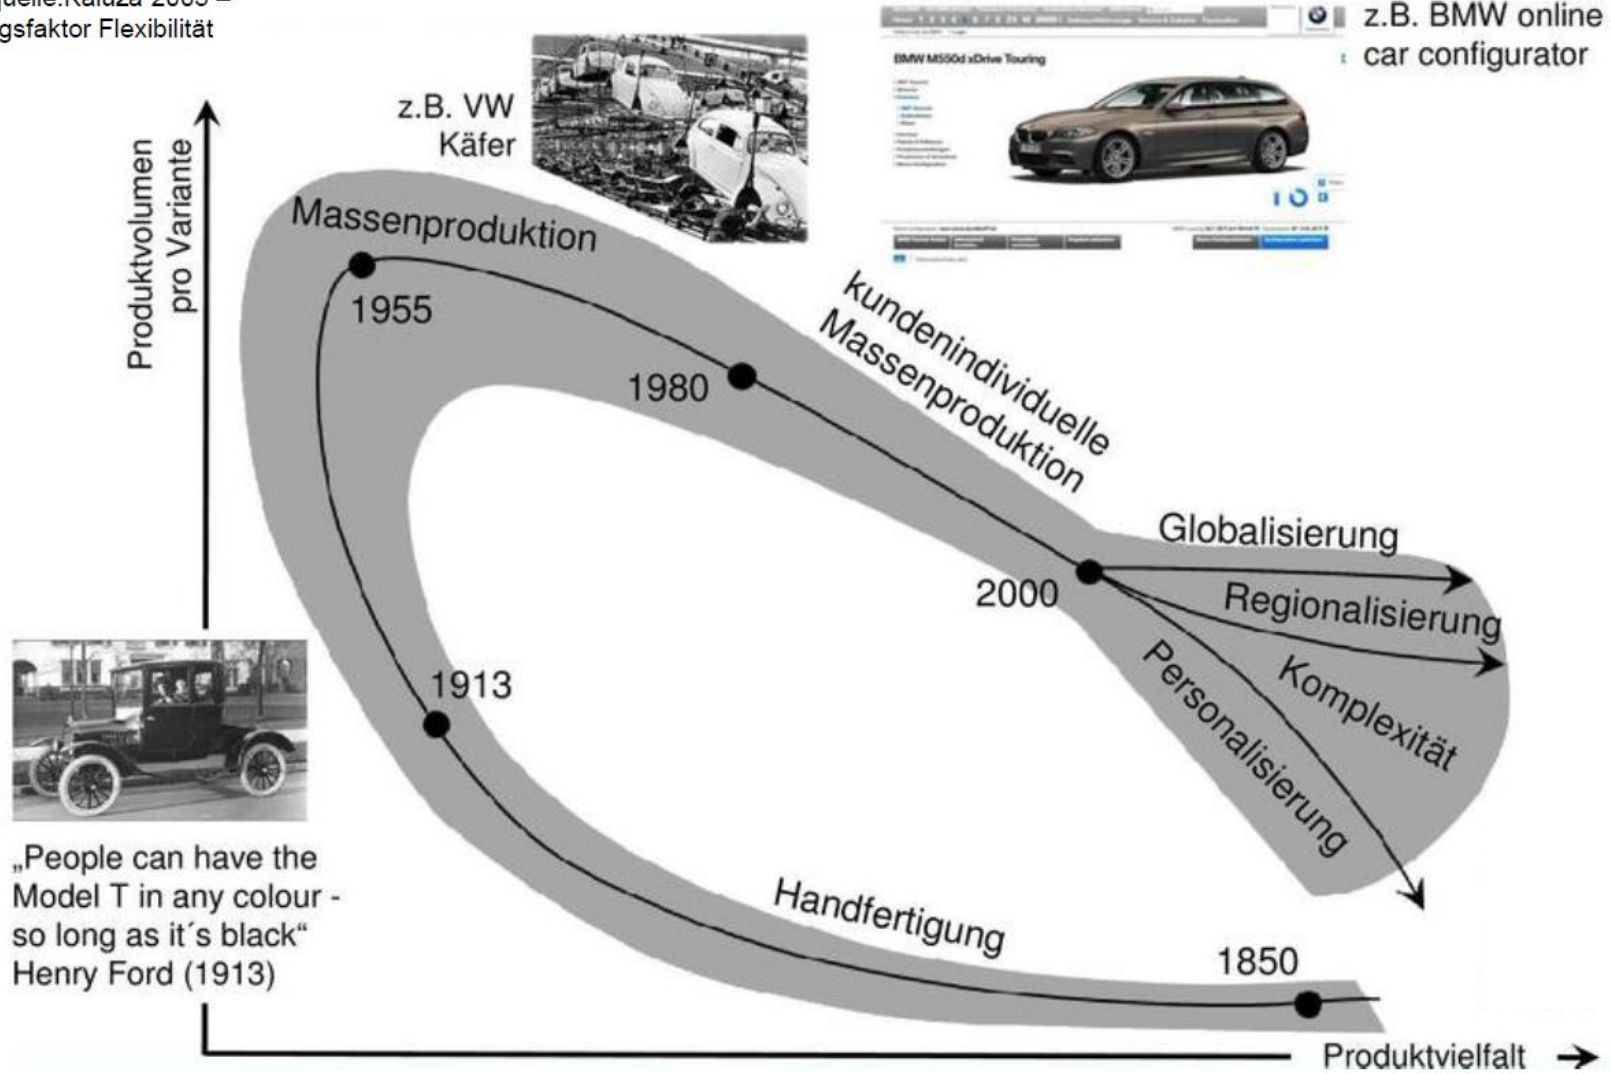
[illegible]uelle:Kaluza 2005 –
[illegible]gsfaktor Flexibilität

z.B. VW Käfer

z.B. BMW online car configurator

BMW M550d xDrive Touring

Produktvolumen pro Variante

Massenproduktion

1955

1980

kundenindividuelle Massenproduktion

Globalisierung

2000

Regionalisierung

Komplexität

Personalisierung

1913

„People can have the Model T in any colour - so long as it´s black“ Henry Ford (1913)

Handfertigung

1850

Produktvielfalt